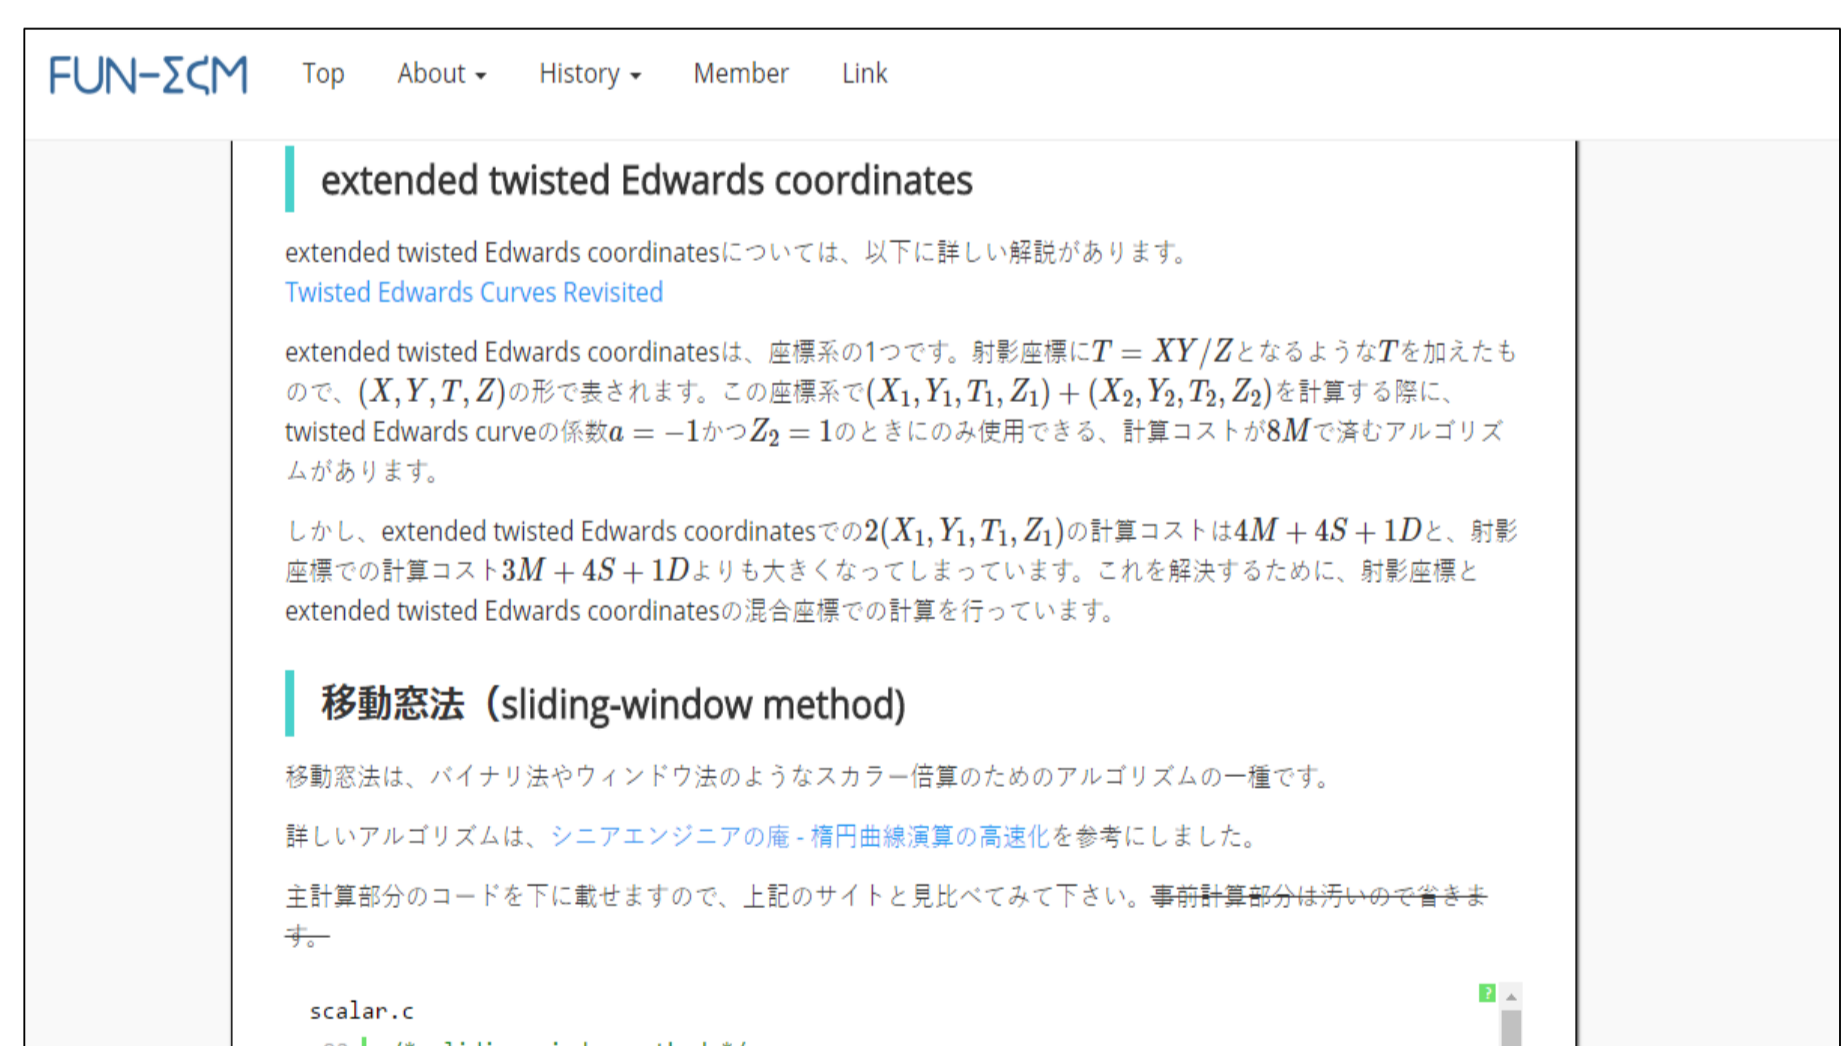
FUN-ΣCM Top About History Member Link

extended twisted Edwards coordinates

extended twisted Edwards coordinatesについては、以下に詳しい解説があります。
Twisted Edwards Curves Revisited

extended twisted Edwards coordinatesは、座標系の1つです。射影座標に$T = XY/Z$となるような$T$を加えたもので、$(X, Y, T, Z)$の形で表されます。この座標系で$(X_1, Y_1, T_1, Z_1) + (X_2, Y_2, T_2, Z_2)$を計算する際に、twisted Edwards curveの係数$a = -1$かつ$Z_2 = 1$のときにのみ使用できる、計算コストが$8M$で済むアルゴリズムがあります。

しかし、extended twisted Edwards coordinatesでの$2(X_1, Y_1, T_1, Z_1)$の計算コストは$4M + 4S + 1D$と、射影座標での計算コスト$3M + 4S + 1D$よりも大きくなってしまっています。これを解決するために、射影座標とextended twisted Edwards coordinatesの混合座標での計算を行っています。

移動窓法（sliding-window method)

移動窓法は、バイナリ法やウィンドウ法のようなスカラー倍算のためのアルゴリズムの一種です。

詳しいアルゴリズムは、シニアエンジニアの庵 - 楕円曲線演算の高速化を参考にしました。

主計算部分のコードを下に載せますので、上記のサイトと見比べてみて下さい。事前計算部分は汚いので省きます。

scalar.c
?
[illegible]